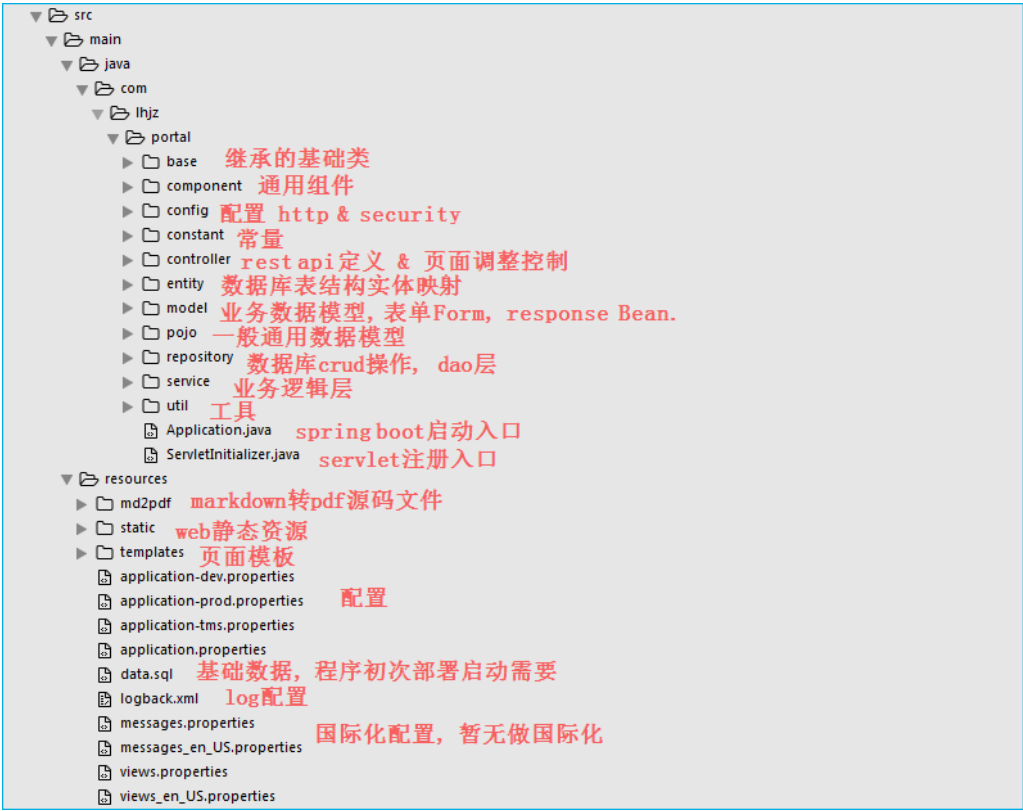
src
main
java
com
lhjz
portal
base 继承的基础类
component 通用组件
config 配置 http & security
constant 常量
controller rest api定义 & 页面调整控制
entity 数据库表结构实体映射
model 业务数据模型，表单Form，response Bean.
pojo 一般通用数据模型
repository 数据库crud操作， dao层
service 业务逻辑层
util 工具
Application.java spring boot启动入口
ServletInitializer.java servlet注册入口
resources
md2pdf markdown转pdf源码文件
static web静态资源
templates 页面模板
application-dev.properties
application-prod.properties 配置
application-tms.properties
application.properties
data.sql 基础数据，程序初次部署启动需要
logback.xml log配置
messages.properties 国际化配置，暂无做国际化
messages_en_US.properties
views.properties
views_en_US.properties